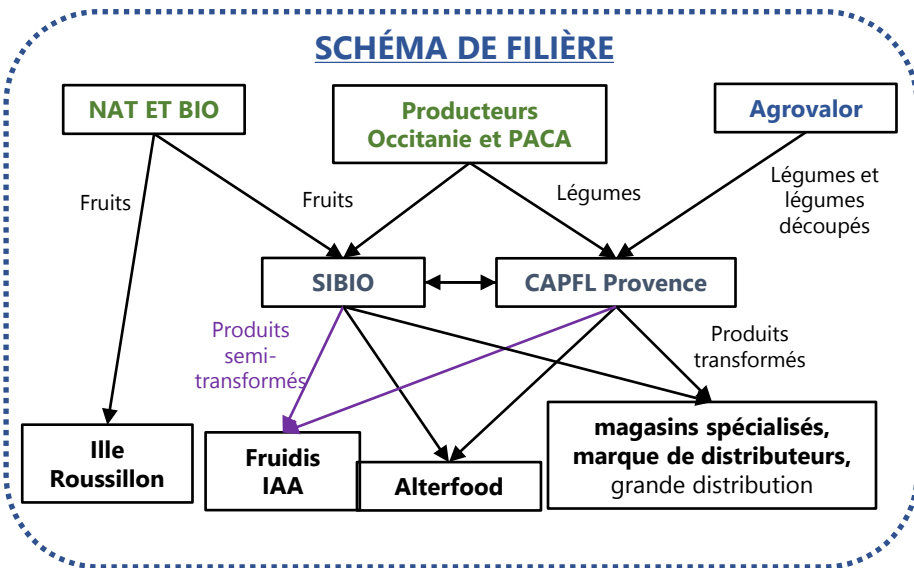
SCHÉMA DE FILIÈRE

NAT ET BIO

Producteurs Occitanie et PACA

Agrovalor

Fruits

Fruits

Légumes

Légumes et légumes découpés

SIBIO

CAPFL Provence

Produits semi-transformés

Produits transformés

Ille Roussillon

Fruidis IAA

Alterfood

magasins spécialisés, marque de distributeurs, grande distribution